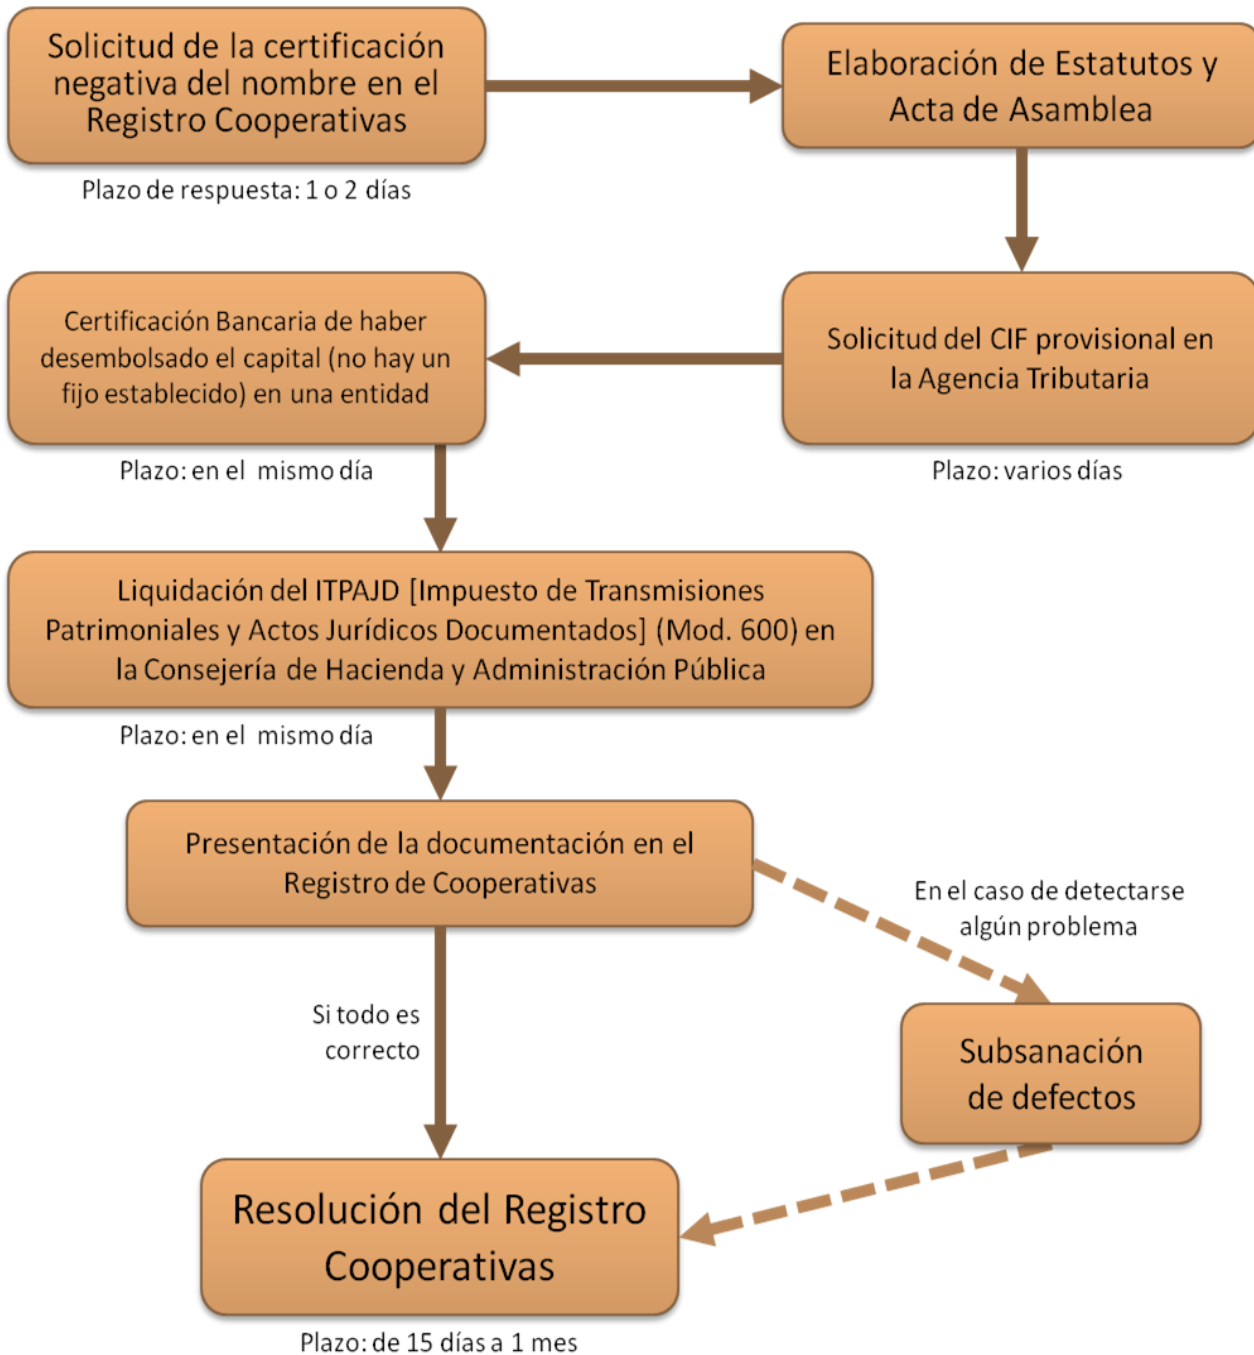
Solicitud de la certificación negativa del nombre en el Registro Cooperativas

Plazo de respuesta: 1 o 2 días

Elaboración de Estatutos y Acta de Asamblea

Solicitud del CIF provisional en la Agencia Tributaria

Plazo: varios días

Certificación Bancaria de haber desembolsado el capital (no hay un fijo establecido) en una entidad

Plazo: en el mismo día

Liquidación del ITPAJD [Impuesto de Transmisiones Patrimoniales y Actos Jurídicos Documentados] (Mod. 600) en la Consejería de Hacienda y Administración Pública

Plazo: en el mismo día

Presentación de la documentación en el Registro de Cooperativas

En el caso de detectarse algún problema

Si todo es correcto

Subsanación de defectos

Resolución del Registro Cooperativas

Plazo: de 15 días a 1 mes